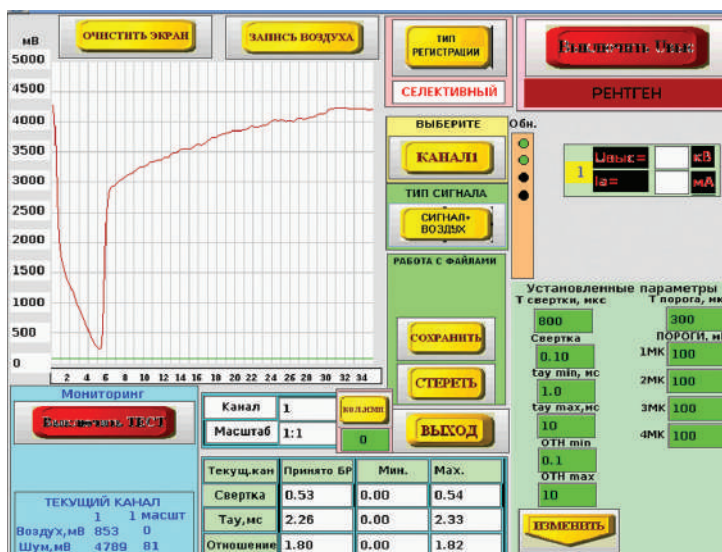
мВ
ОЧИСТИТЬ ЭКРАН
ЗАПИСЬ ВОЗДУХА
ТИП РЕГИСТРАЦИИ
Выключить Uвых
СЕЛЕКТИВНЫЙ
РЕНТГЕН
5000
4500
4000
3500
3000
2500
2000
1500
1000
500
0
2 4 6 8 10 12 14 16 18 20 22 24 26 28 30 32 34
ВЫБЕРИТЕ
Обн.
КАНАЛ1
Uвых=
кВ
1
Iа=
мА
ТИП СИГНАЛА
СИГНАЛ+ ВОЗДУХ
РАБОТА С ФАЙЛАМИ
Установленные параметры
Т свертки, мкс
Т порога, мк
800
300
Свертка
ПОРОГИ, мк
0.10
1МК
100
tay min, мс
1.0
2МК
100
tay max,мс
10
3МК
100
ОТН min
4МК
100
0.1
ОТН max
10
СОХРАНИТЬ
СТЕРЕТЬ
Мониторинг
Выключить ТЕСТ
Канал
1
Масштаб
1:1
КОЛ.ИЗМ
0
ВЫХОД
ТЕКУЩИЙ КАНАЛ
1 1 масшт
Воздух,мВ 853 0
Шум,мВ 4789 81

| Текущ.кан | Принято БР | Мин. | Мах. |
|---|---|---|---|
| Свертка | 0.53 | 0.00 | 0.54 |
| Тау,мс | 2.26 | 0.00 | 2.33 |
| Отношение | 1.80 | 0.00 | 1.82 |

ИЗМЕНИТЬ